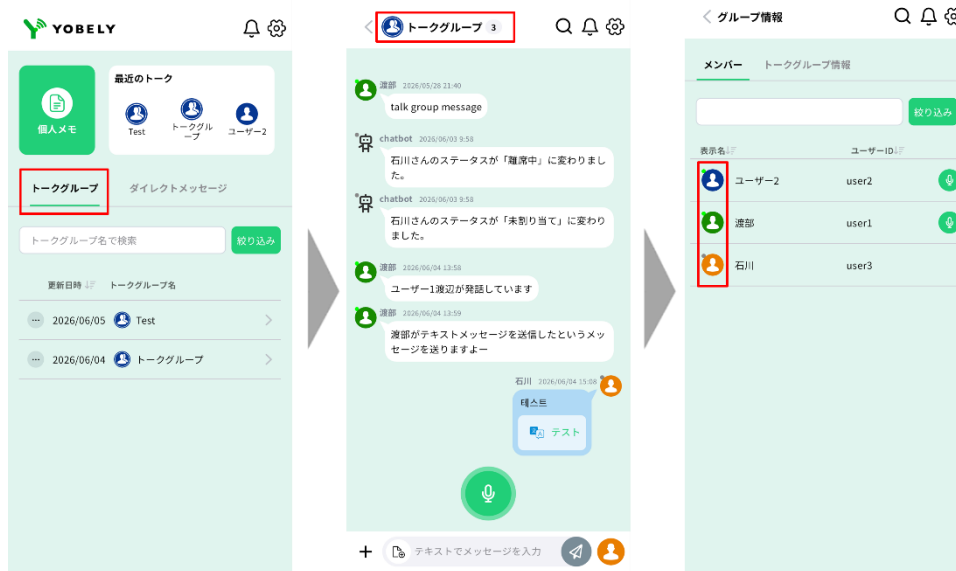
YOBELY

個人メモ

最近のトーク

Test

トークグループ

ユーザー2

トークグループ

ダイレクトメッセージ

トークグループ名で検索

絞り込み

更新日時

トークグループ名

2026/06/05 Test

2026/06/04 トークグループ

トークグループ 3

渡部 2026/05/28 21:40

talk group message

chatbot 2026/06/03 9:58

石川さんのステータスが「離席中」に変わりました。

chatbot 2026/06/03 9:58

石川さんのステータスが「未割り当て」に変わりました。

渡部 2026/06/04 13:58

ユーザー1渡辺が発話しています

渡部 2026/06/04 13:59

渡部がテキストメッセージを送信したというメッセージを送りますよー

石川 2026/06/04 15:08

테스트

テスト

テキストでメッセージを入力

グループ情報

メンバー

トークグループ情報

絞り込み

表示名

ユーザーID

ユーザー2 user2

渡部 user1

石川 user3